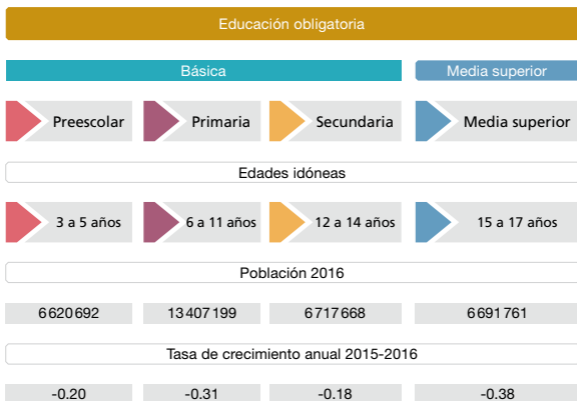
Educación obligatoria

Básica

Media superior

Preescolar

Primaria

Secundaria

Media superior

Edades idóneas

3 a 5 años

6 a 11 años

12 a 14 años

15 a 17 años

Población 2016

6620692

13407199

6717668

6691761

Tasa de crecimiento anual 2015-2016

-0.20

-0.31

-0.18

-0.38